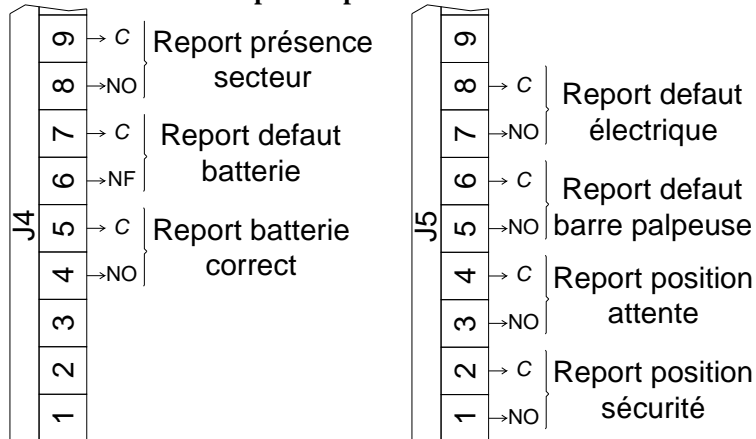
J4

9 → C
8 → NO
Report présence secteur

7 → C
6 → NF
Report defaut batterie

5 → C
4 → NO
Report batterie correct

3
2
1

J5

9

8 → C
7 → NO
Report defaut électrique

6 → C
5 → NO
Report defaut barre palpeuse

4 → C
3 → NO
Report position attente

2 → C
1 → NO
Report position sécurité